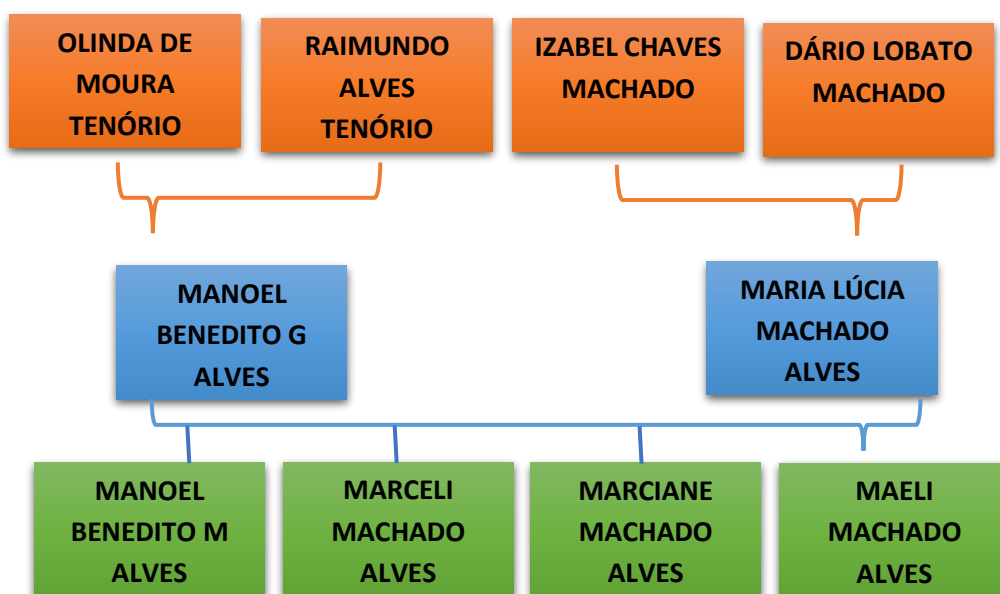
OLINDA DE MOURA TENÓRIO

RAIMUNDO ALVES TENÓRIO

IZABEL CHAVES MACHADO

DÁRIO LOBATO MACHADO

MANOEL BENEDITO G ALVES

MARIA LÚCIA MACHADO ALVES

MANOEL BENEDITO M ALVES

MARCELI MACHADO ALVES

MARCIANE MACHADO ALVES

MAELI MACHADO ALVES